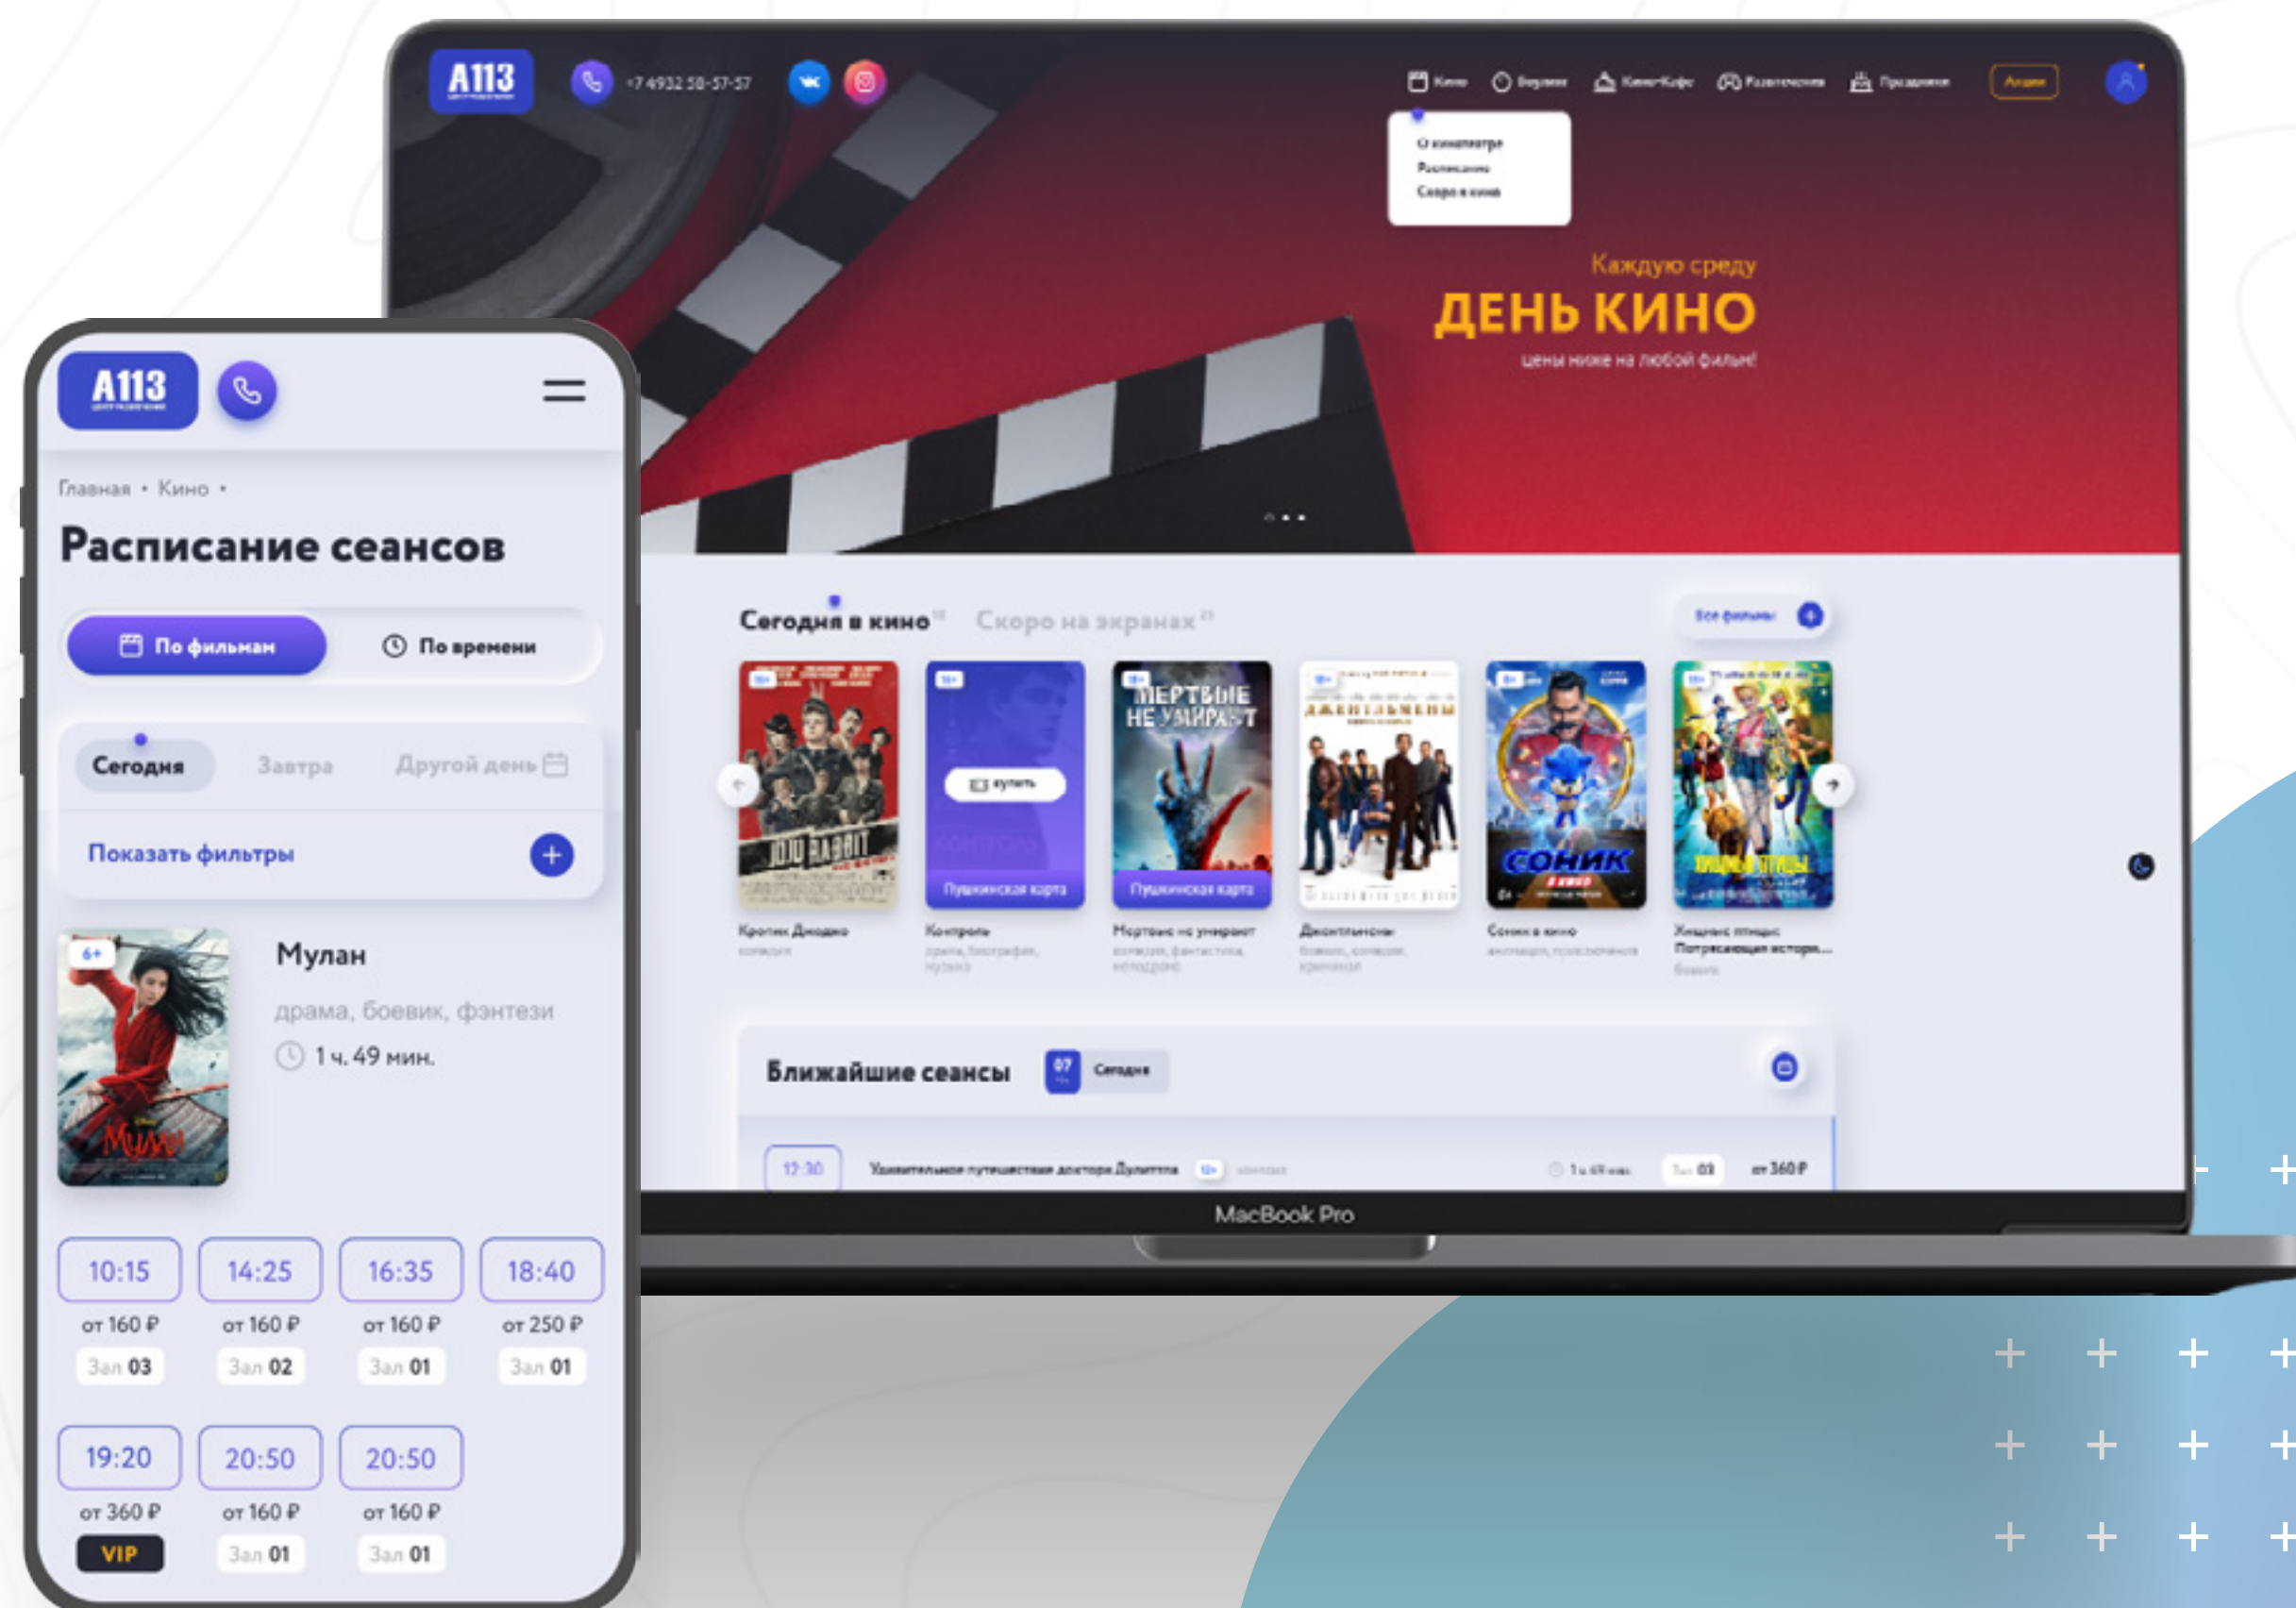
A113

+7 4932 58-57-57

Кино Боулинг Кино-Кафе Развлечения Праздники Акции

О кинотеатре
Расписание
Скоро в кино

Каждую среду
ДЕНЬ КИНО
цены ниже на любой фильм!

Сегодня в кино Скоро на экранах

Все фильмы

купить

Пушкинская карта

Пушкинская карта

Кролик Джоджо
комедия

Контроль
драма, биография, музыка

Мертвые не умирают
комедия, фантастика, непогода

Джентльмены
боевик, комедия, криминал

Соник в кино
анимация, приключения

Хищные птицы: Потрясающая истори...
боевик

Ближайшие сеансы 07 Сегодня

12:30 Удивительное путешествие доктора Дулиттла 12+ комедия 1 ч. 41 мин. Зал 03 от 360 ₽

MacBook Pro

A113

Главная • Кино •

Расписание сеансов

По фильмам По времени

Сегодня Завтра Другой день

Показать фильтры

6+

Мулан

драма, боевик, фэнтези

1 ч. 49 мин.

10:15
от 160 ₽
Зал 03

14:25
от 160 ₽
Зал 02

16:35
от 160 ₽
Зал 01

18:40
от 250 ₽
Зал 01

19:20
от 360 ₽
VIP

20:50
от 160 ₽
Зал 01

20:50
от 160 ₽
Зал 01